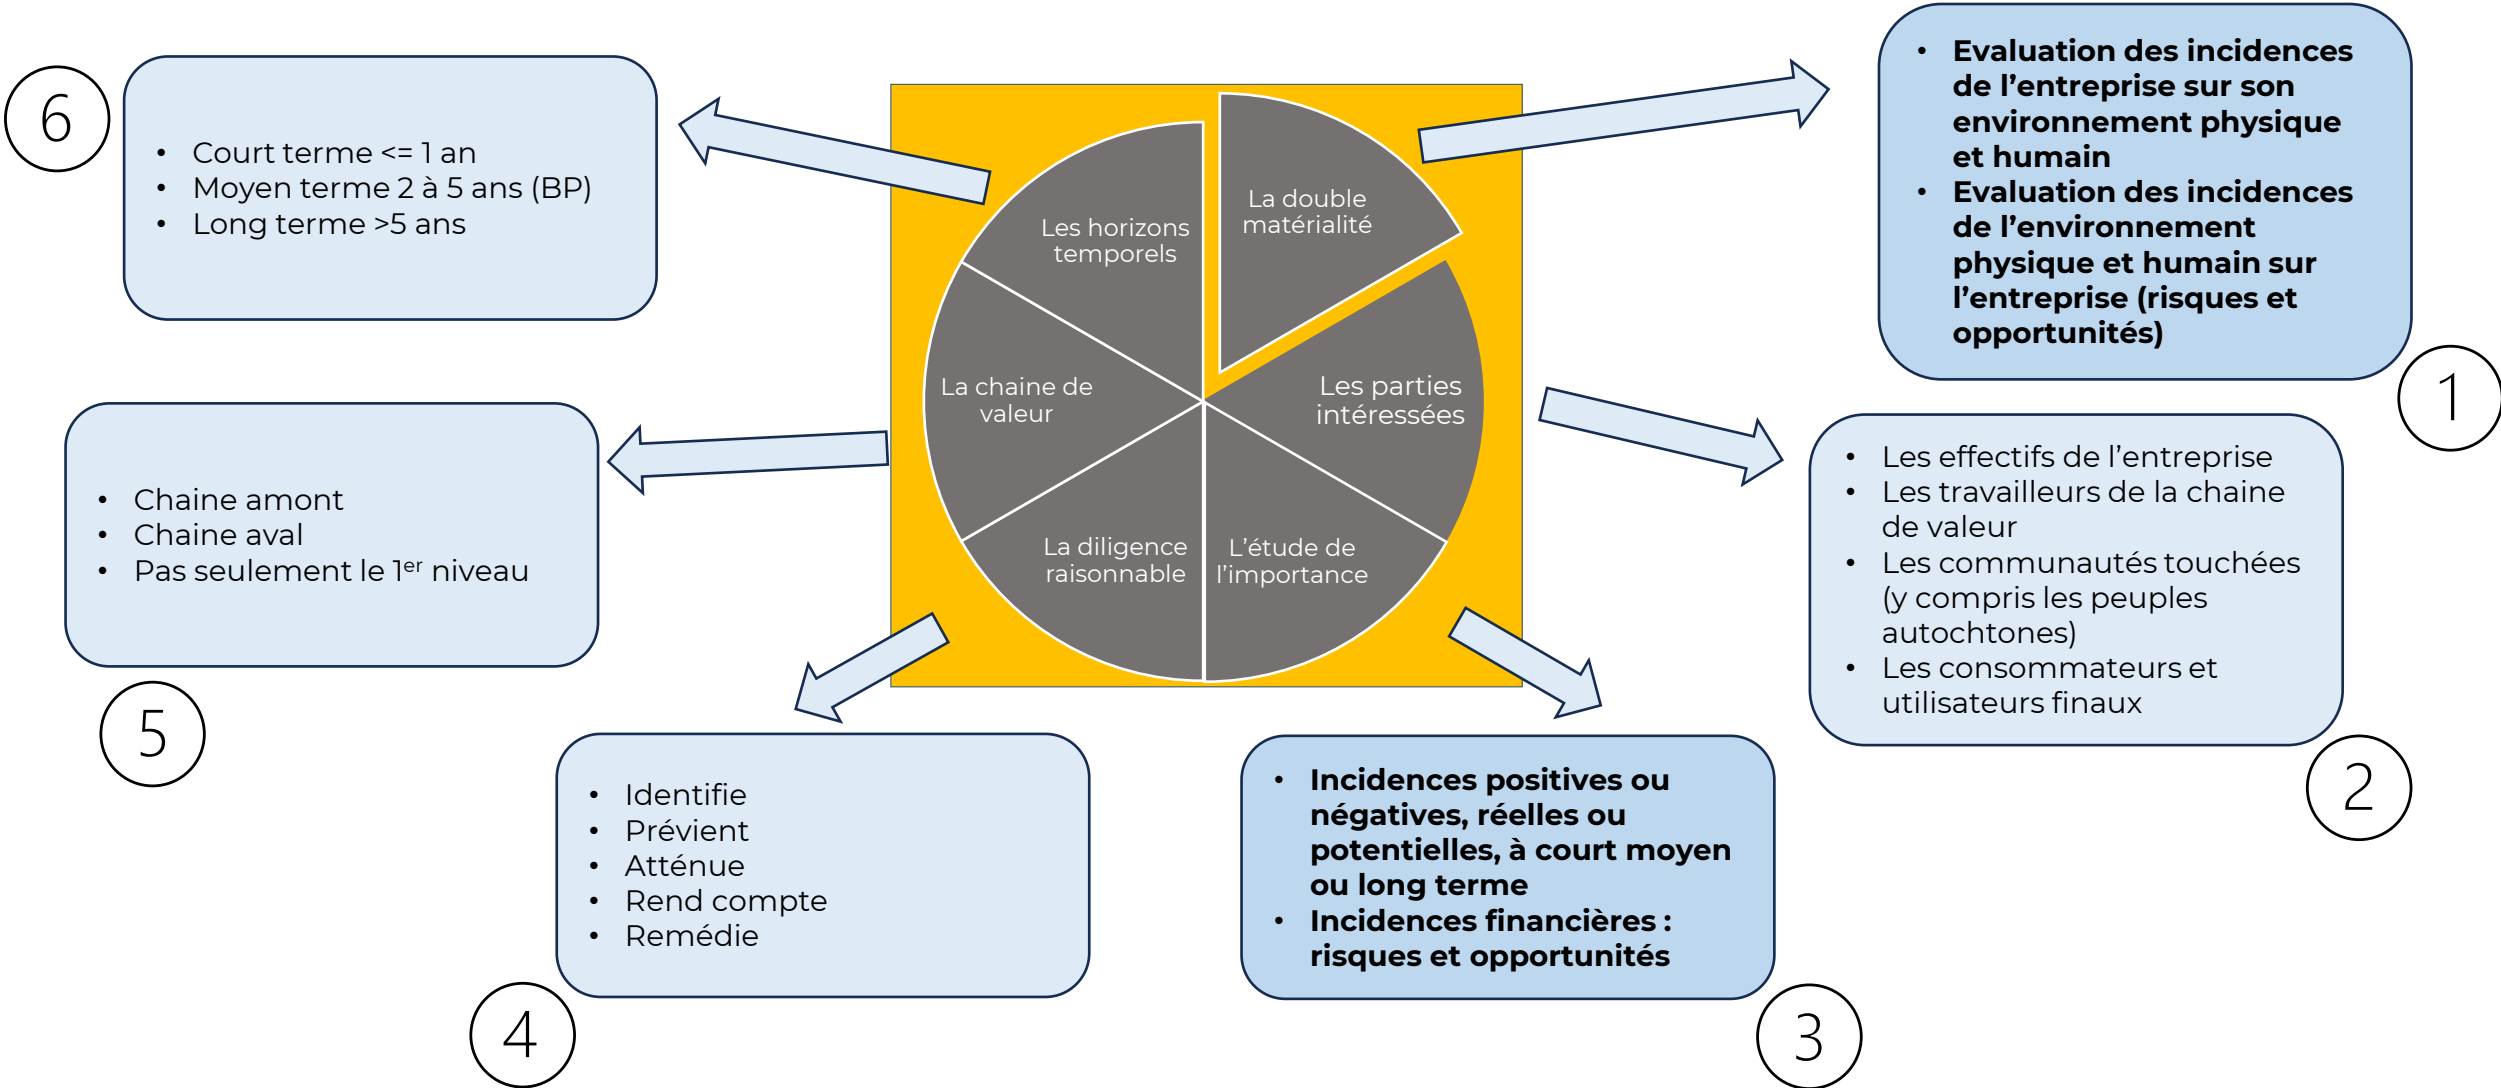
6

- Court terme <= 1 an
- Moyen terme 2 à 5 ans (BP)
- Long terme >5 ans

Les horizons temporels

La double matérialité

- **Evaluation des incidences de l'entreprise sur son environnement physique et humain**
- **Evaluation des incidences de l'environnement physique et humain sur l'entreprise (risques et opportunités)**

1

La chaine de valeur

Les parties intéressées

- Chaine amont
- Chaine aval
- Pas seulement le 1$^{er}$ niveau

La diligence raisonnable

L'étude de l'importance

- Les effectifs de l'entreprise
- Les travailleurs de la chaine de valeur
- Les communautés touchées (y compris les peuples autochtones)
- Les consommateurs et utilisateurs finaux

5

2

- Identifie
- Prévient
- Atténue
- Rend compte
- Remédie

- **Incidences positives ou négatives, réelles ou potentielles, à court moyen ou long terme**
- **Incidences financières : risques et opportunités**

4

3